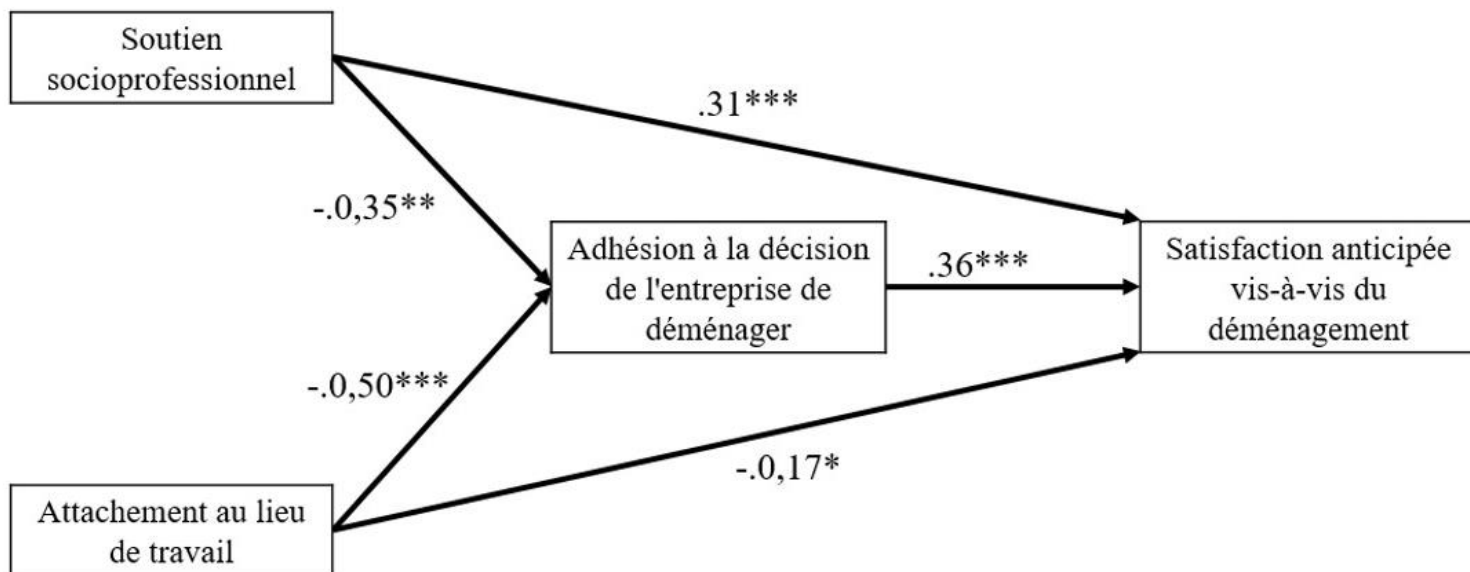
Soutien socioprofessionnel

.31***

-.0,35**

Adhésion à la décision de l'entreprise de déménager

.36***

Satisfaction anticipée vis-à-vis du déménagement

-.0,50***

-.0,17*

Attachement au lieu de travail